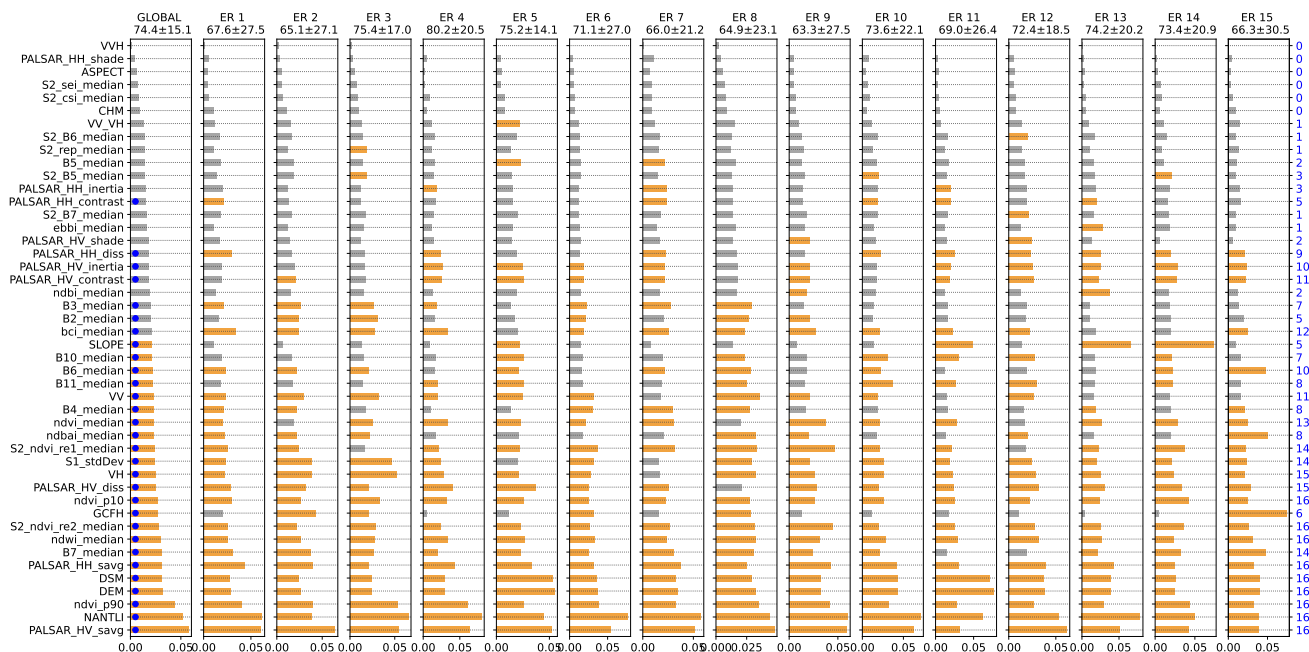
| | GLOBAL 74.4±15.1 | ER 1 67.6±27.5 | ER 2 65.1±27.1 | ER 3 75.4±17.0 | ER 4 80.2±20.5 | ER 5 75.2±14.1 | ER 6 71.1±27.0 | ER 7 66.0±21.2 | ER 8 64.9±23.1 | ER 9 63.3±27.5 | ER 10 73.6±22.1 | ER 11 69.0±26.4 | ER 12 72.4±18.5 | ER 13 74.2±20.2 | ER 14 73.4±20.9 | ER 15 66.3±30.5 | |
|---|---|---|---|---|---|---|---|---|---|---|---|---|---|---|---|---|---|
| VVH | | | | | | | | | | | | | | | | | 0 |
| PALSAR_HH_shade | | | | | | | | | | | | | | | | | 0 |
| ASPECT | | | | | | | | | | | | | | | | | 0 |
| S2_sei_median | | | | | | | | | | | | | | | | | 0 |
| S2_csi_median | | | | | | | | | | | | | | | | | 0 |
| CHM | | | | | | | | | | | | | | | | | 0 |
| VV_VH | | | | | | | | | | | | | | | | | 1 |
| S2_B6_median | | | | | | | | | | | | | | | | | 1 |
| S2_rep_median | | | | | | | | | | | | | | | | | 1 |
| B5_median | | | | | | | | | | | | | | | | | 2 |
| S2_B5_median | | | | | | | | | | | | | | | | | 3 |
| PALSAR_HH_inertia | | | | | | | | | | | | | | | | | 3 |
| PALSAR_HH_contrast | | | | | | | | | | | | | | | | | 5 |
| S2_B7_median | | | | | | | | | | | | | | | | | 1 |
| ebbi_median | | | | | | | | | | | | | | | | | 1 |
| PALSAR_HV_shade | | | | | | | | | | | | | | | | | 2 |
| PALSAR_HH_diss | | | | | | | | | | | | | | | | | 9 |
| PALSAR_HV_inertia | | | | | | | | | | | | | | | | | 10 |
| PALSAR_HV_contrast | | | | | | | | | | | | | | | | | 11 |
| ndbi_median | | | | | | | | | | | | | | | | | 2 |
| B3_median | | | | | | | | | | | | | | | | | 7 |
| B2_median | | | | | | | | | | | | | | | | | 5 |
| bci_median | | | | | | | | | | | | | | | | | 12 |
| SLOPE | | | | | | | | | | | | | | | | | 5 |
| B10_median | | | | | | | | | | | | | | | | | 7 |
| B6_median | | | | | | | | | | | | | | | | | 10 |
| B11_median | | | | | | | | | | | | | | | | | 8 |
| VV | | | | | | | | | | | | | | | | | 11 |
| B4_median | | | | | | | | | | | | | | | | | 8 |
| ndvi_median | | | | | | | | | | | | | | | | | 13 |
| ndbai_median | | | | | | | | | | | | | | | | | 8 |
| S2_ndvi_re1_median | | | | | | | | | | | | | | | | | 14 |
| S1_stdDev | | | | | | | | | | | | | | | | | 14 |
| VH | | | | | | | | | | | | | | | | | 15 |
| PALSAR_HV_diss | | | | | | | | | | | | | | | | | 15 |
| ndvi_p10 | | | | | | | | | | | | | | | | | 16 |
| GCFH | | | | | | | | | | | | | | | | | 6 |
| S2_ndvi_re2_median | | | | | | | | | | | | | | | | | 16 |
| ndwi_median | | | | | | | | | | | | | | | | | 16 |
| B7_median | | | | | | | | | | | | | | | | | 14 |
| PALSAR_HH_savg | | | | | | | | | | | | | | | | | 16 |
| DSM | | | | | | | | | | | | | | | | | 16 |
| DEM | | | | | | | | | | | | | | | | | 16 |
| ndvi_p90 | | | | | | | | | | | | | | | | | 16 |
| NANTLI | | | | | | | | | | | | | | | | | 16 |
| PALSAR_HV_savg | | | | | | | | | | | | | | | | | 16 |
| | 0.00 0.05 | 0.00 0.05 | 0.00 0.05 | 0.00 0.05 | 0.00 0.05 | 0.00 0.05 | 0.00 0.05 | 0.00 0.05 | 0.000 0.025 | 0.00 0.05 | 0.00 0.05 | 0.00 0.05 | 0.00 0.05 | 0.00 0.05 | 0.00 0.05 | 0.00 0.05 | |